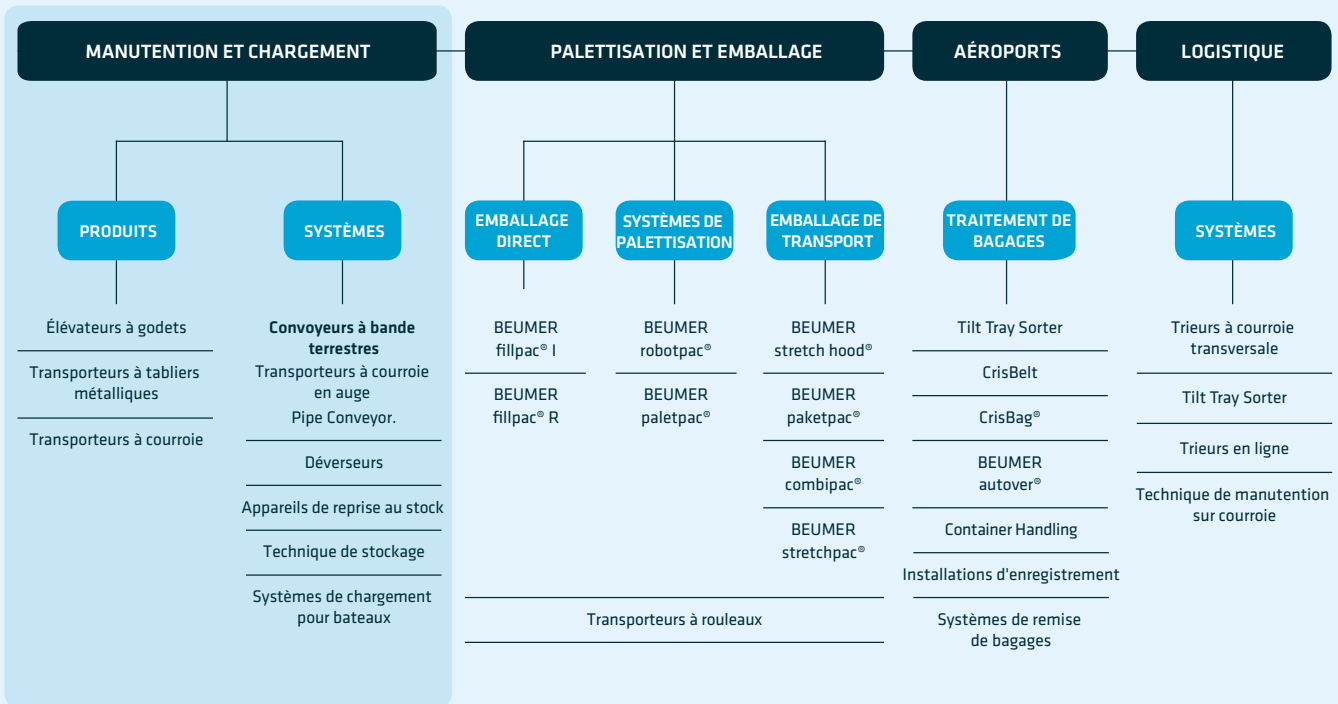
MANUTENTION ET CHARGEMENT

PRODUITS

Élévateurs à godets

Transporteurs à tabliers métalliques

Transporteurs à courroie

SYSTÈMES

Convoyeurs à bande terrestres
Transporteurs à courroie en auge
Pipe Conveyor.

Déverseurs

Appareils de reprise au stock

Technique de stockage

Systèmes de chargement pour bateaux

PALETTISATION ET EMBALLAGE

EMBALLAGE DIRECT

BEUMER fillpac® I

BEUMER fillpac® R

SYSTÈMES DE PALETTISATION

BEUMER robotpac®

BEUMER paletpac®

EMBALLAGE DE TRANSPORT

BEUMER stretch hood®

BEUMER paketpac®

BEUMER combipac®

BEUMER stretchpac®

Transporteurs à rouleaux

AÉROPORTS

TRAITEMENT DE BAGAGES

Tilt Tray Sorter

CrisBelt

CrisBag®

BEUMER autover®

Container Handling

Installations d'enregistrement

Systèmes de remise de bagages

LOGISTIQUE

SYSTÈMES

Trieurs à courroie transversale

Tilt Tray Sorter

Trieurs en ligne

Technique de manutention sur courroie